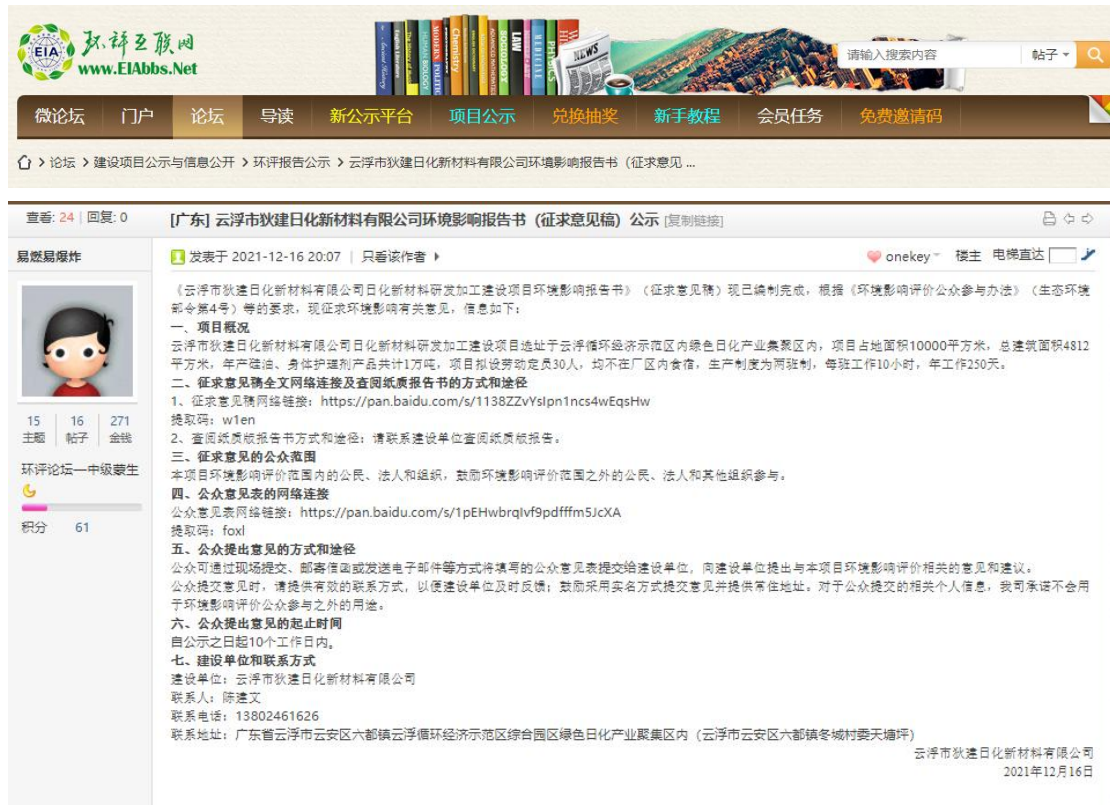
EIA 环评互联网 www.EIAbbs.Net

请输入搜索内容
帖子

微论坛 门户 论坛 导读 新公示平台 项目公示 兑换抽奖 新手教程 会员任务 免费邀请码

论坛 › 建设项目公示与信息公开 › 环评报告公示 › 云浮市狄建日化新材料有限公司环境影响报告书（征求意见 ...

查看: 24 | 回复: 0

[广东] 云浮市狄建日化新材料有限公司环境影响报告书（征求意见稿）公示 [复制链接]

易燃易爆炸

15 主题 | 16 帖子 | 271 金钱

环评论坛—中级蒙生

积分 61

发表于 2021-12-16 20:07 | 只看该作者

onekey 楼主 电梯直达

《云浮市狄建日化新材料有限公司日化新材料研发加工建设项目环境影响报告书》（征求意见稿）现已编制完成，根据《环境影响评价公众参与办法》（生态环境部令第4号）等的要求，现征求环境影响有关意见，信息如下：
一、项目概况
云浮市狄建日化新材料有限公司日化新材料研发加工建设项目选址于云浮循环经济示范区内绿色日化产业集聚区内，项目占地面积10000平方米，总建筑面积4812平方米，年产硅油、身体护理剂产品共计1万吨，项目拟设劳动定员30人，均不在厂区内食宿，生产制度为两班制，每班工作10小时，年工作250天。
二、征求意见稿全文网络连接及查阅纸质报告书的方式和途径
1、征求意见稿网络链接：https://pan.baidu.com/s/1138ZZvYsIpn1ncs4wEqsHw
提取码：w1en
2、查阅纸质版报告书方式和途径：请联系建设单位查阅纸质版报告。
三、征求意见的公众范围
本项目环境影响评价范围内的公民、法人和组织，鼓励环境影响评价范围之外的公民、法人和其他组织参与。
四、公众意见表的网络连接
公众意见表网络链接：https://pan.baidu.com/s/1pEHwbrqIvf9pdfffm5JcXA
提取码：foxl
五、公众提出意见的方式和途径
公众可通过现场提交、邮寄信函或发送电子邮件等方式将填写的公众意见表提交给建设单位，向建设单位提出与本项目环境影响评价相关的意见和建议。
公众提交意见时，请提供有效的联系方式，以便建设单位及时反馈；鼓励采用实名方式提交意见并提供常住地址。对于公众提交的相关个人信息，我司承诺不会用于环境影响评价公众参与之外的用途。
六、公众提出意见的起止时间
自公示之日起10个工作日内。
七、建设单位和联系方式
建设单位：云浮市狄建日化新材料有限公司
联系人：陈建文
联系电话：13802461626
联系地址：广东省云浮市云安区六都镇云浮循环经济示范区综合园区绿色日化产业聚集区内（云浮市云安区六都镇冬城村委天塘坪）
云浮市狄建日化新材料有限公司
2021年12月16日